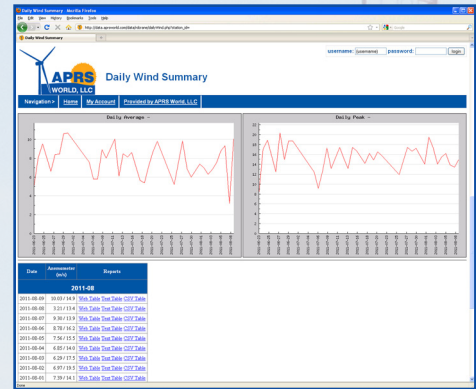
Daily Wind Summary - Mozilla Firefox
File Edit View History Bookmarks Tools Help
http://data.aprsworld.com/data/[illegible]
Google
Daily Wind Summary
username: (username) password: login
APRS WORLD, LLC
Daily Wind Summary
Navigation > Home My Account Provided by APRS World, LLC
Daily Average -
Daily Peak -

| Date | Anemometer (m/s) | Reports |
|---|---|---|
| 2011-08 | | |
| 2011-08-09 | 10.03 / 14.9 | Web Table Text Table CSV Table |
| 2011-08-08 | 5.21 / 13.6 | Web Table Text Table CSV Table |
| 2011-08-07 | 9.30 / 13.9 | Web Table Text Table CSV Table |
| 2011-08-06 | 8.76 / 14.3 | Web Table Text Table CSV Table |
| 2011-08-05 | 7.56 / 15.5 | Web Table Text Table CSV Table |
| 2011-08-04 | 6.85 / 14.0 | Web Table Text Table CSV Table |
| 2011-08-03 | 6.29 / 17.5 | Web Table Text Table CSV Table |
| 2011-08-02 | 6.97 / 19.3 | Web Table Text Table CSV Table |
| 2011-08-01 | 7.39 / 14.1 | Web Table Text Table CSV Table |

Done